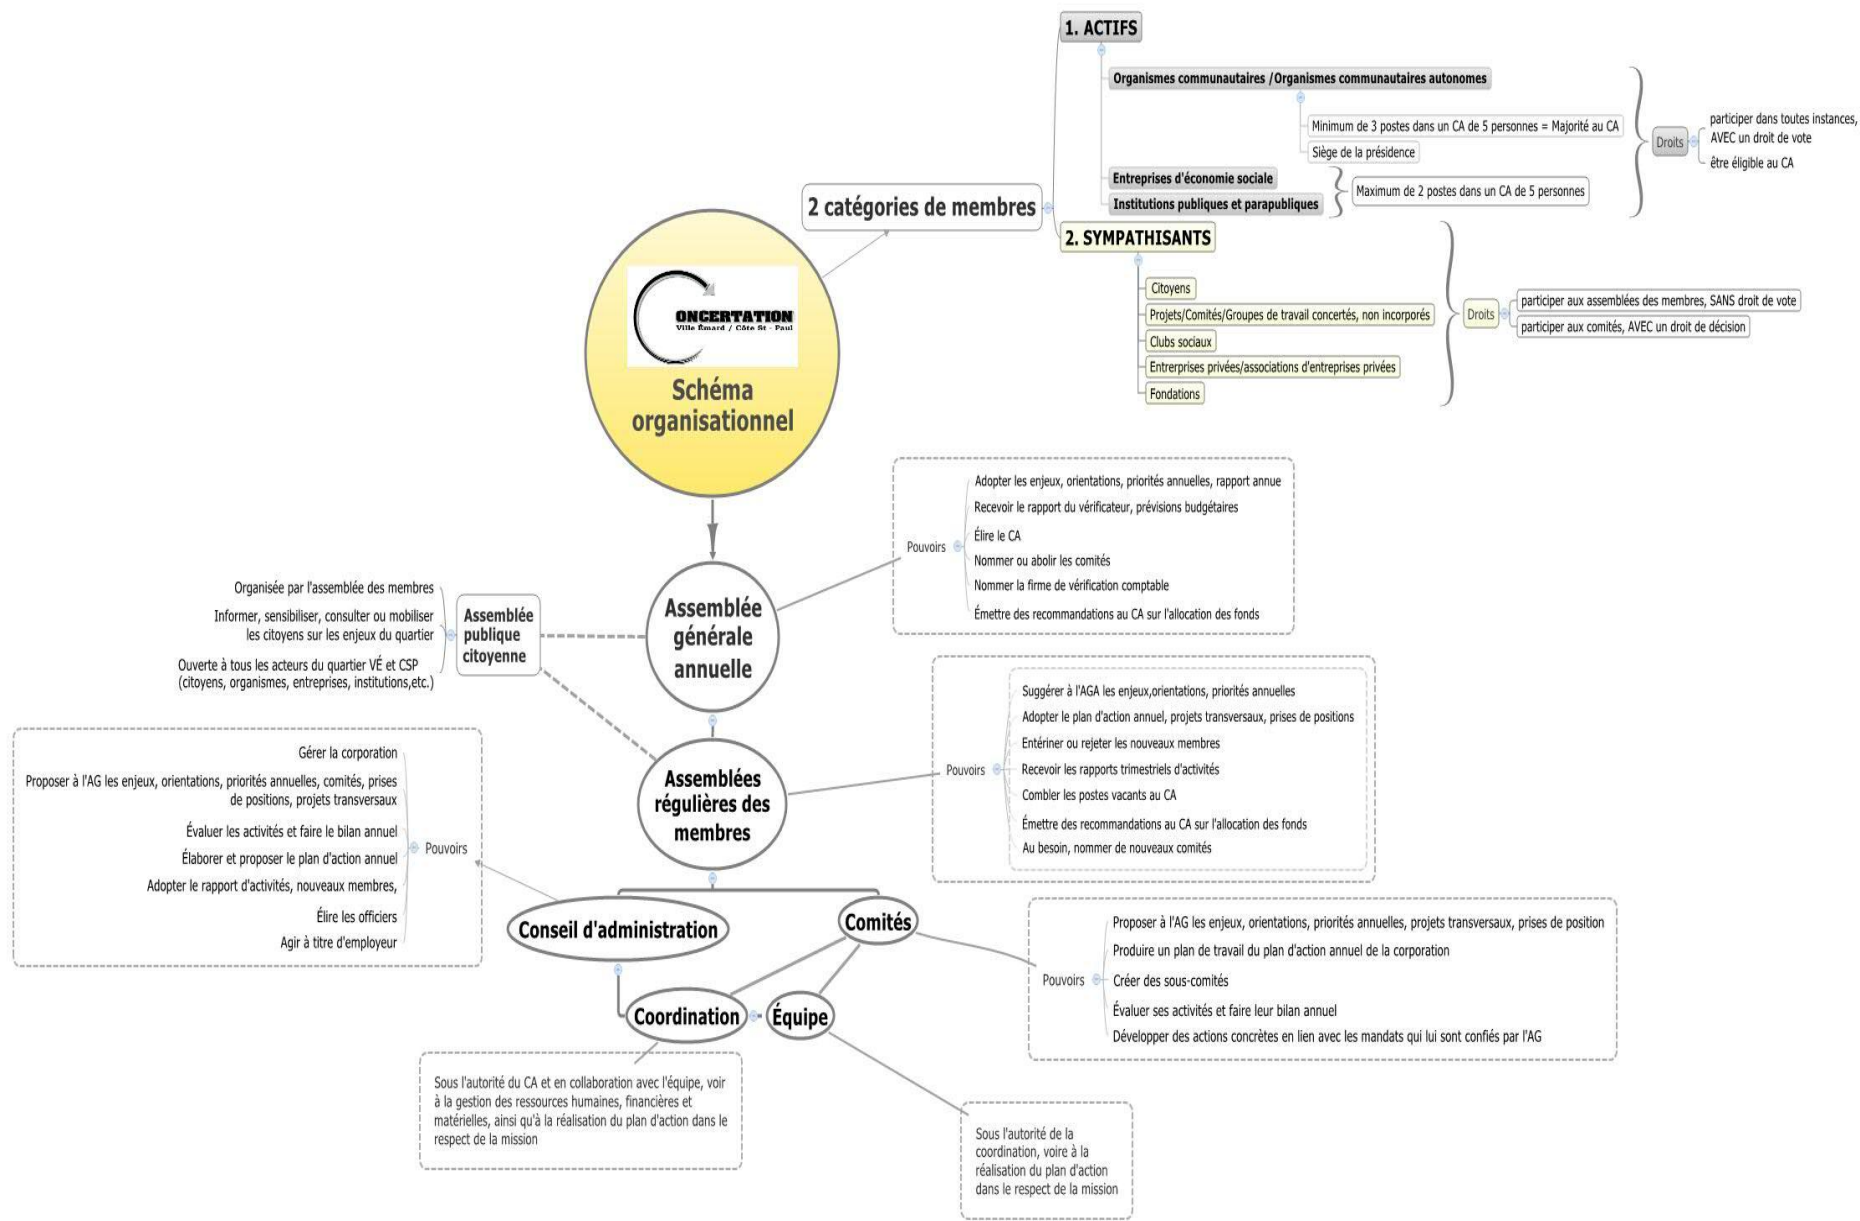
CONCERTATION
Ville Émard / Côte St - Paul

Schéma organisationnel

2 catégories de membres

1. ACTIFS

Organismes communautaires /Organismes communautaires autonomes

Minimum de 3 postes dans un CA de 5 personnes = Majorité au CA

Siège de la présidence

Entreprises d'économie sociale

Institutions publiques et parapubliques

Maximum de 2 postes dans un CA de 5 personnes

Droits

participer dans toutes instances, AVEC un droit de vote

être éligible au CA

2. SYMPATHISANTS

Citoyens

Projets/Comités/Groupes de travail concertés, non incorporés

Clubs sociaux

Entreprises privées/associations d'entreprises privées

Fondations

Droits

participer aux assemblées des membres, SANS droit de vote

participer aux comités, AVEC un droit de décision

Assemblée générale annuelle

Pouvoirs

Adopter les enjeux, orientations, priorités annuelles, rapport annue

Recevoir le rapport du vérificateur, prévisions budgétaires

Élire le CA

Nommer ou abolir les comités

Nommer la firme de vérification comptable

Émettre des recommandations au CA sur l'allocation des fonds

Assemblée publique citoyenne

Organisée par l'assemblée des membres

Informer, sensibiliser, consulter ou mobiliser les citoyens sur les enjeux du quartier

Ouverte à tous les acteurs du quartier VÉ et CSP (citoyens, organismes, entreprises, institutions,etc.)

Assemblées régulières des membres

Pouvoirs

Suggérer à l'AGA les enjeux,orientations, priorités annuelles

Adopter le plan d'action annuel, projets transversaux, prises de positions

Entériner ou rejeter les nouveaux membres

Recevoir les rapports trimestriels d'activités

Combler les postes vacants au CA

Émettre des recommandations au CA sur l'allocation des fonds

Au besoin, nommer de nouveaux comités

Pouvoirs

Gérer la corporation

Proposer à l'AG les enjeux, orientations, priorités annuelles, comités, prises de positions, projets transversaux

Évaluer les activités et faire le bilan annuel

Élaborer et proposer le plan d'action annuel

Adopter le rapport d'activités, nouveaux membres,

Élire les officiers

Agir à titre d'employeur

Conseil d'administration

Comités

Pouvoirs

Proposer à l'AG les enjeux, orientations, priorités annuelles, projets transversaux, prises de position

Produire un plan de travail du plan d'action annuel de la corporation

Créer des sous-comités

Évaluer ses activités et faire leur bilan annuel

Développer des actions concrètes en lien avec les mandats qui lui sont confiés par l'AG

Coordination

Équipe

Sous l'autorité du CA et en collaboration avec l'équipe, voir à la gestion des ressources humaines, financières et matérielles, ainsi qu'à la réalisation du plan d'action dans le respect de la mission

Sous l'autorité de la coordination, voire à la réalisation du plan d'action dans le respect de la mission